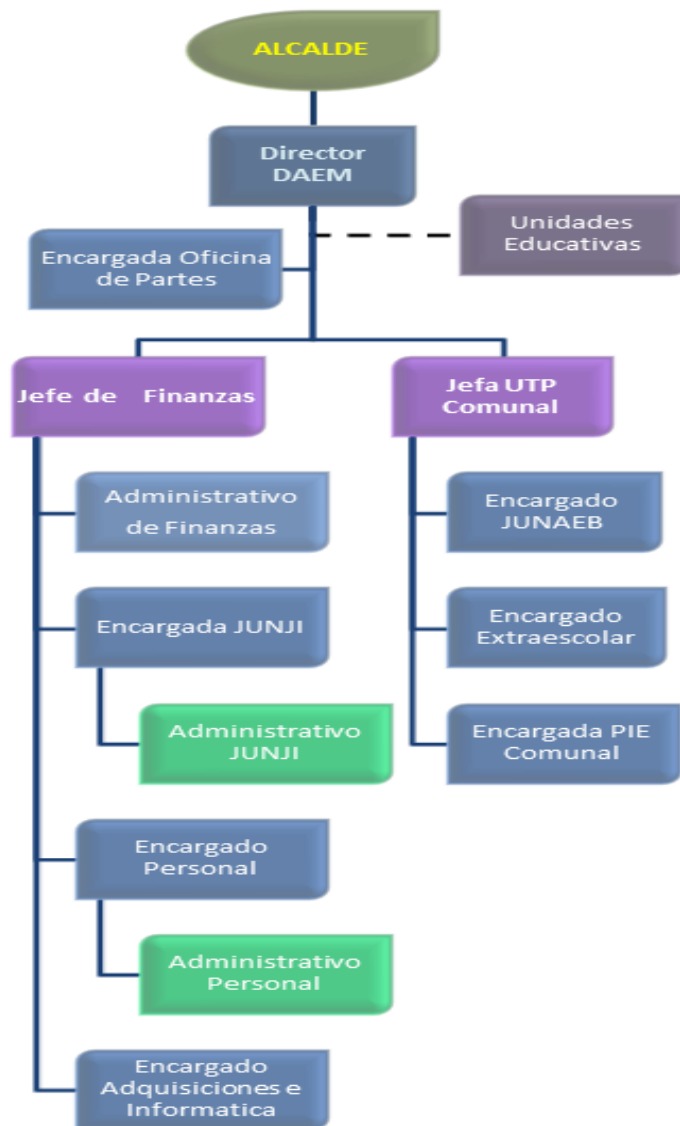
ALCALDE

Director DAEM

Unidades Educativas

Encargada Oficina de Partes

Jefe de Finanzas

Jefa UTP Comunal

Administrativo de Finanzas

Encargada JUNJI

Administrativo JUNJI

Encargado Personal

Administrativo Personal

Encargado Adquisiciones e Informatica

Encargado JUNAEB

Encargado Extraescolar

Encargada PIE Comunal